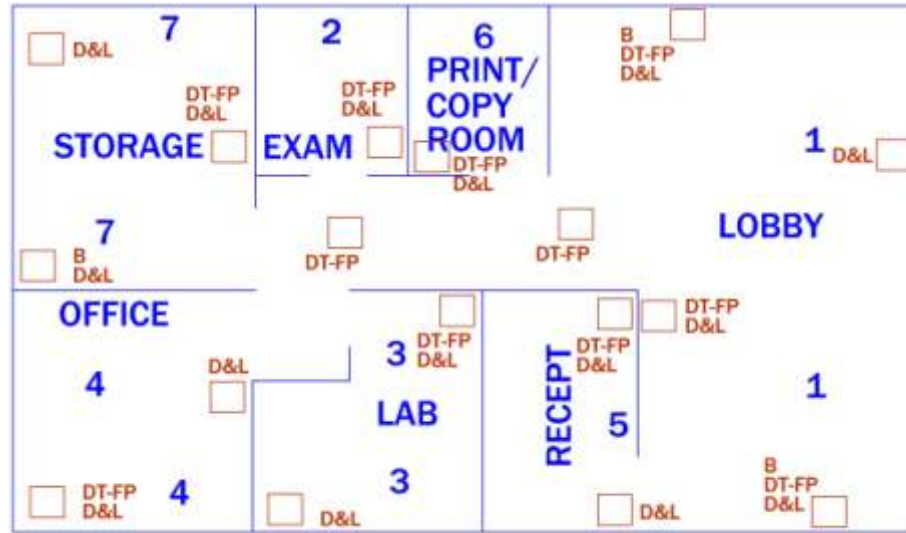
7
D&L
DT-FP
D&L
STORAGE

2
DT-FP
D&L
EXAM

6
PRINT/
COPY
ROOM
DT-FP
D&L

B
DT-FP
D&L

1
D&L

LOBBY

7
B
D&L

DT-FP

DT-FP

OFFICE

4
D&L

3
DT-FP
D&L

LAB

3

RECEPT
DT-FP
D&L
5

DT-FP
D&L

1

DT-FP
D&L
4

D&L

D&L

B
DT-FP
D&L